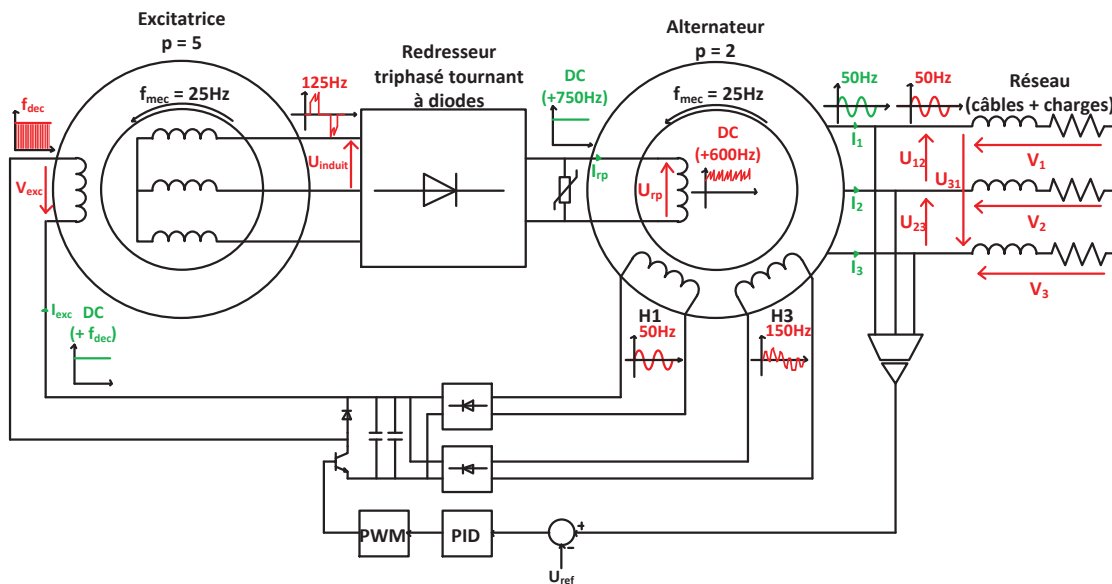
Excitatrice
p = 5

Redresseur
triphasé tournant
à diodes

Alternateur
p = 2

Réseau
(câbles + charges)

$f_{dec}$

$f_{mec}$ = 25Hz

125Hz

$U_{induit}$

$V_{exc}$

DC
(+750Hz)

$f_{mec}$ = 25Hz

DC
(+600Hz)

$I_{rp}$

$U_{rp}$

50Hz

50Hz

$I_1$

$I_2$

$I_3$

$U_{12}$

$U_{31}$

$U_{23}$

$V_1$

$V_2$

$V_3$

$I_{exc}$ DC
(+ $f_{dec}$)

H1
50Hz

H3
150Hz

PWM

PID

+

−

$U_{ref}$